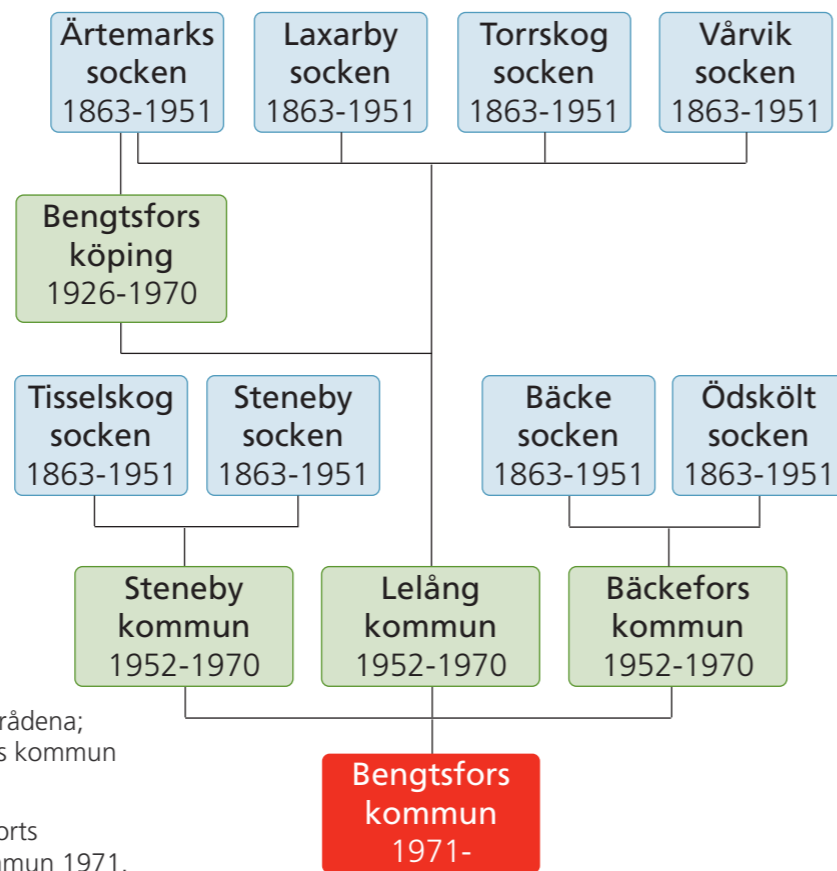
Ärtemarks socken 1863-1951

Laxarby socken 1863-1951

Torrskog socken 1863-1951

Vårvik socken 1863-1951

Bengtsfors köping 1926-1970

Tisselskog socken 1863-1951

Steneby socken 1863-1951

Bäcke socken 1863-1951

Ödskölt socken 1863-1951

Steneby kommun 1952-1970

Lelång kommun 1952-1970

Bäckefors kommun 1952-1970

rådena;
s kommun

orts
mun 1971.

Bengtsfors kommun 1971-